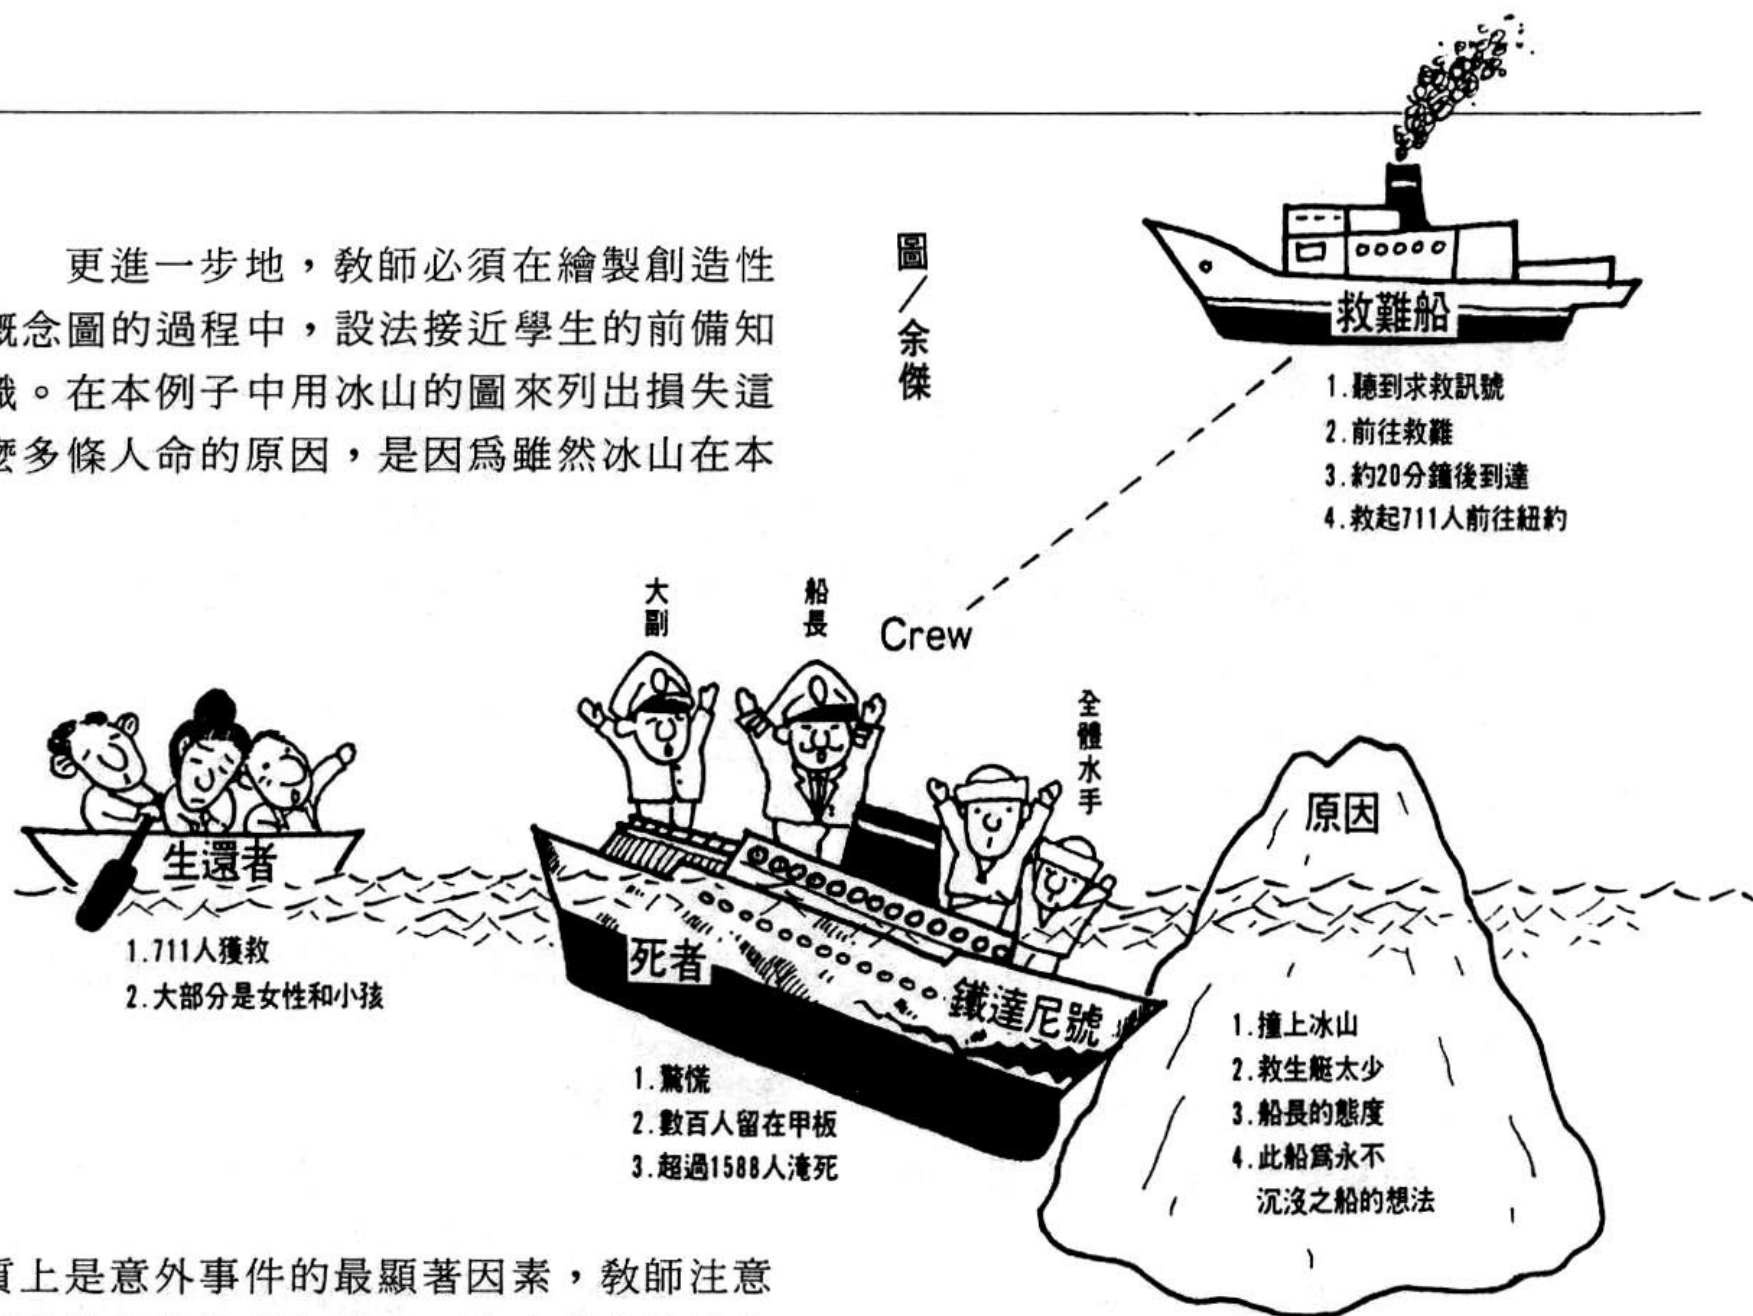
更進一步地，教師必須在繪製創造性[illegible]概念圖的過程中，設法接近學生的前備知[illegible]識。在本例子中用冰山的圖來列出損失這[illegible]麼多條人命的原因，是因爲雖然冰山在本

圖／余傑

救難船
1.聽到求救訊號
2.前往救難
3.約20分鐘後到達
4.救起711人前往紐約

大副
船長
Crew
全體水手

生還者
1.711人獲救
2.大部分是女性和小孩

死者
鐵達尼號
1.驚慌
2.數百人留在甲板
3.超過1588人淹死

原因
1.撞上冰山
2.救生艇太少
3.船長的態度
4.此船爲永不沉沒之船的想法

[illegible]質上是意外事件的最顯著因素，教師注意